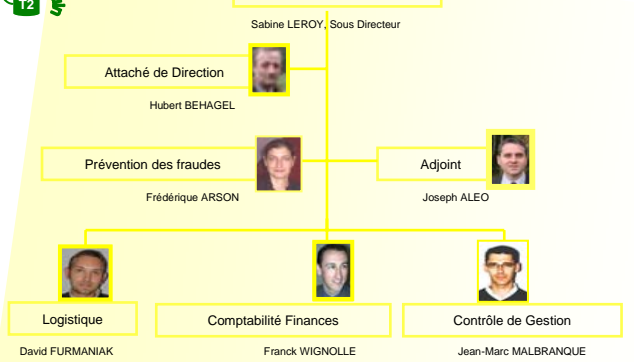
T2

Sabine LEROY, Sous Directeur

Attaché de Direction

Hubert BEHAGEL

Prévention des fraudes

Frédérique ARSON

Adjoint

Joseph ALEO

Logistique

David FURMANIAK

Comptabilité Finances

Franck WIGNOLLE

Contrôle de Gestion

Jean-Marc MALBRANQUE